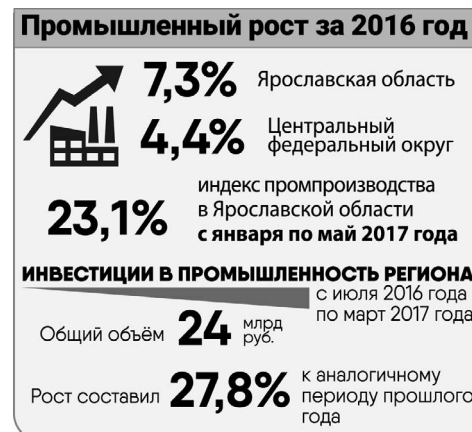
Промышленный рост за 2016 год

7,3% Ярославская область

4,4% Центральный федеральный округ

23,1% индекс промпроизводства в Ярославской области с января по май 2017 года

ИНВЕСТИЦИИ В ПРОМЫШЛЕННОСТЬ РЕГИОНА

с июля 2016 года по март 2017 года

Общий объём 24 млрд руб.

Рост составил 27,8% к аналогичному периоду прошлого года